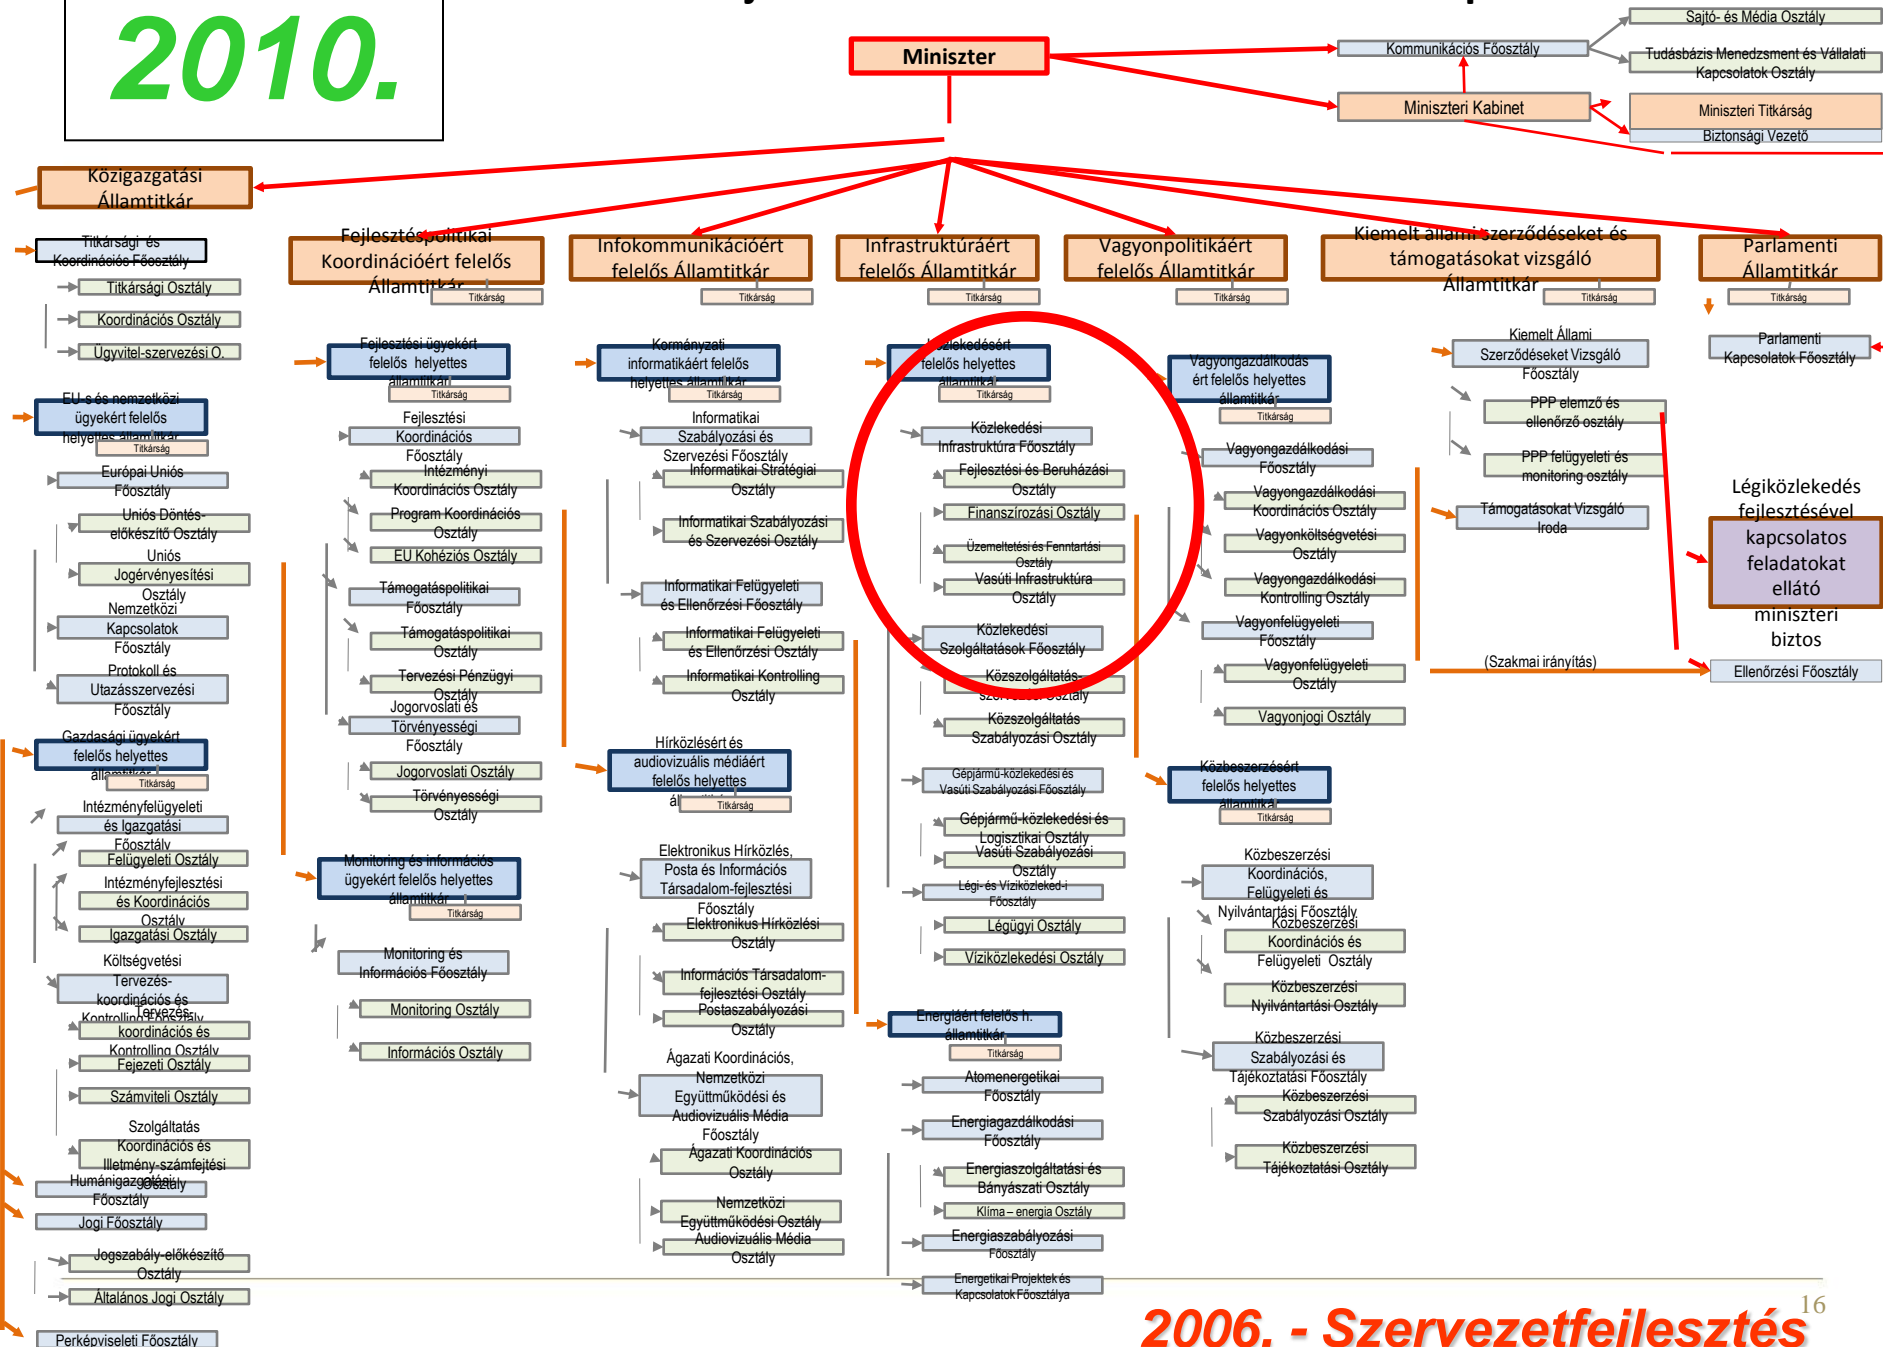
2010.

Miniszter

Sajtó- és Média Osztály
Kommunikációs Főosztály
Tudásbázis Menedzsment és Vállalati Kapcsolatok Osztály
Miniszteri Kabinet
Miniszteri Titkárság
Biztonsági Vezető

Közigazgatási Államtitkár
Titkársági és Koordinációs Főosztály
Titkársági Osztály
Koordinációs Osztály
Ügyvitel-szervezési O.
EU-s és nemzetközi ügyekért felelős helyettes államtitkár
Titkárság
Európai Uniós Főosztály
Uniós Döntés-előkészítő Osztály
Uniós Jogérvényesítési Osztály
Nemzetközi Kapcsolatok Főosztály
Protokoll és Utazásszervezési Főosztály
Gazdasági ügyekért felelős helyettes államtitkár
Titkárság
Intézményfelügyeleti és Igazgatási Főosztály
Felügyeleti Osztály
Intézményfejlesztési és Koordinációs Osztály
Igazgatási Osztály
Költségvetési Tervezés-koordinációs és Kontrolling Főosztály
Tervezés-koordinációs és Kontrolling Osztály
Fejezeti Osztály
Számviteli Osztály
Szolgáltatás Koordinációs és Illetmény-számfejtési Osztály
Humánigazgatási Főosztály
Jogi Főosztály
Jogszabály-előkészítő Osztály
Általános Jogi Osztály
Perképviseleti Főosztály

Fejlesztéspolitikai Koordinációért felelős Államtitkár
Titkárság
Fejlesztési ügyekért felelős helyettes államtitkár
Titkárság
Fejlesztési Koordinációs Főosztály
Intézményi Koordinációs Osztály
Program Koordinációs Osztály
EU Kohéziós Osztály
Támogatáspolitikai Főosztály
Támogatáspolitikai Osztály
Tervezési Pénzügyi Osztály
Jogorvoslati és Törvényességi Főosztály
Jogorvoslati Osztály
Törvényességi Osztály
Monitoring és információs ügyekért felelős helyettes államtitkár
Titkárság
Monitoring és Információs Főosztály
Monitoring Osztály
Információs Osztály

Infokommunikációért felelős Államtitkár
Titkárság
Kormányzati informatikáért felelős helyettes államtitkár
Titkárság
Informatikai Szabályozási és Szervezési Főosztály
Informatikai Stratégiai Osztály
Informatikai Szabályozási és Szervezési Osztály
Informatikai Felügyeleti és Ellenőrzési Főosztály
Informatikai Felügyeleti és Ellenőrzési Osztály
Informatikai Kontrolling Osztály
Hírközlésért és audiovizuális médiáért felelős helyettes államtitkár
Titkárság
Elektronikus Hírközlés, Posta és Információs Társadalom-fejlesztési Főosztály
Elektronikus Hírközlési Osztály
Információs Társadalom-fejlesztési Osztály
Postaszabályozási Osztály
Ágazati Koordinációs, Nemzetközi Együttműködési és Audiovizuális Média Főosztály
Ágazati Koordinációs Osztály
Nemzetközi Együttműködési Osztály
Audiovizuális Média Osztály

Infrastruktúráért felelős Államtitkár
Titkárság
Közlekedésért felelős helyettes államtitkár
Titkárság
Közlekedési Infrastruktúra Főosztály
Fejlesztési és Beruházási Osztály
Finanszírozási Osztály
Üzemeltetési és Fenntartási Osztály
Vasúti Infrastruktúra Osztály
Közlekedési Szolgáltatások Főosztály
Közszolgáltatás-szervezési Osztály
Közszolgáltatás Szabályozási Osztály
Gépjármű-közlekedési és Vasúti Szabályozási Főosztály
Gépjármű-közlekedési és Logisztikai Osztály
Vasúti Szabályozási Osztály
Légi- és Víziközlekedési Főosztály
Légügyi Osztály
Víziközlekedési Osztály
Energiáért felelős h. államtitkár
Titkárság
Atomenergetikai Főosztály
Energiagazdálkodási Főosztály
Energiaszolgáltatási és Bányászati Osztály
Klíma – energia Osztály
Energiaszabályozási Főosztály
Energetikai Projektek és Kapcsolatok Főosztálya

Vagyonpolitikáért felelős Államtitkár
Titkárság
Vagyongazdálkodásért felelős helyettes államtitkár
Titkárság
Vagyongazdálkodási Főosztály
Vagyongazdálkodási Koordinációs Osztály
Vagyonköltségvetési Osztály
Vagyongazdálkodási Kontrolling Osztály
Vagyonfelügyeleti Főosztály
Vagyonfelügyeleti Osztály
Vagyonjogi Osztály
Közbeszerzésért felelős helyettes államtitkár
Titkárság
Közbeszerzési Koordinációs, Felügyeleti és Nyilvántartási Főosztály
Közbeszerzési Koordinációs és Felügyeleti Osztály
Közbeszerzési Nyilvántartási Osztály
Közbeszerzési Szabályozási és Tájékoztatási Főosztály
Közbeszerzési Szabályozási Osztály
Közbeszerzési Tájékoztatási Osztály

Kiemelt állami szerződéseket és támogatásokat vizsgáló Államtitkár
Titkárság
Kiemelt Állami Szerződéseket Vizsgáló Főosztály
PPP elemző és ellenőrző osztály
PPP felügyeleti és monitoring osztály
Támogatásokat Vizsgáló Iroda
(Szakmai irányítás)

Parlamenti Államtitkár
Titkárság
Parlamenti Kapcsolatok Főosztály

Légiközlekedés fejlesztésével kapcsolatos feladatokat ellátó miniszteri biztos
Ellenőrzési Főosztály

16
2006. - Szervezetfejlesztés